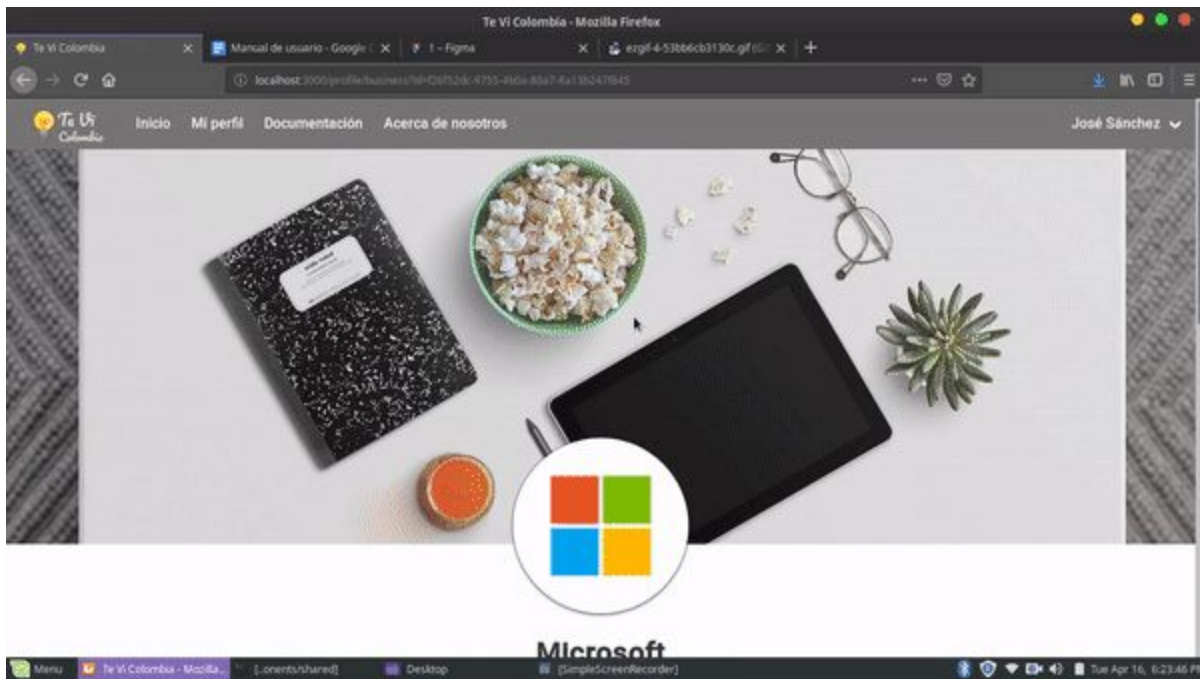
Te Vi Colombia - Mozilla Firefox

Te Vi Colombia
Manual de usuario - Google
1 - Figma
ezgif-4-53bb6cb3130c.gif

localhost:3000/profile/business/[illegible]

Te Vi Colombia
Inicio
Mi perfil
Documentación
Acerca de nosotros
José Sánchez

Microsoft

Menu
Te Vi Colombia - Mozilla...
[...onents/shared]
Desktop
[SimpleScreenRecorder]
Tue Apr 16, 6:23:46 PM